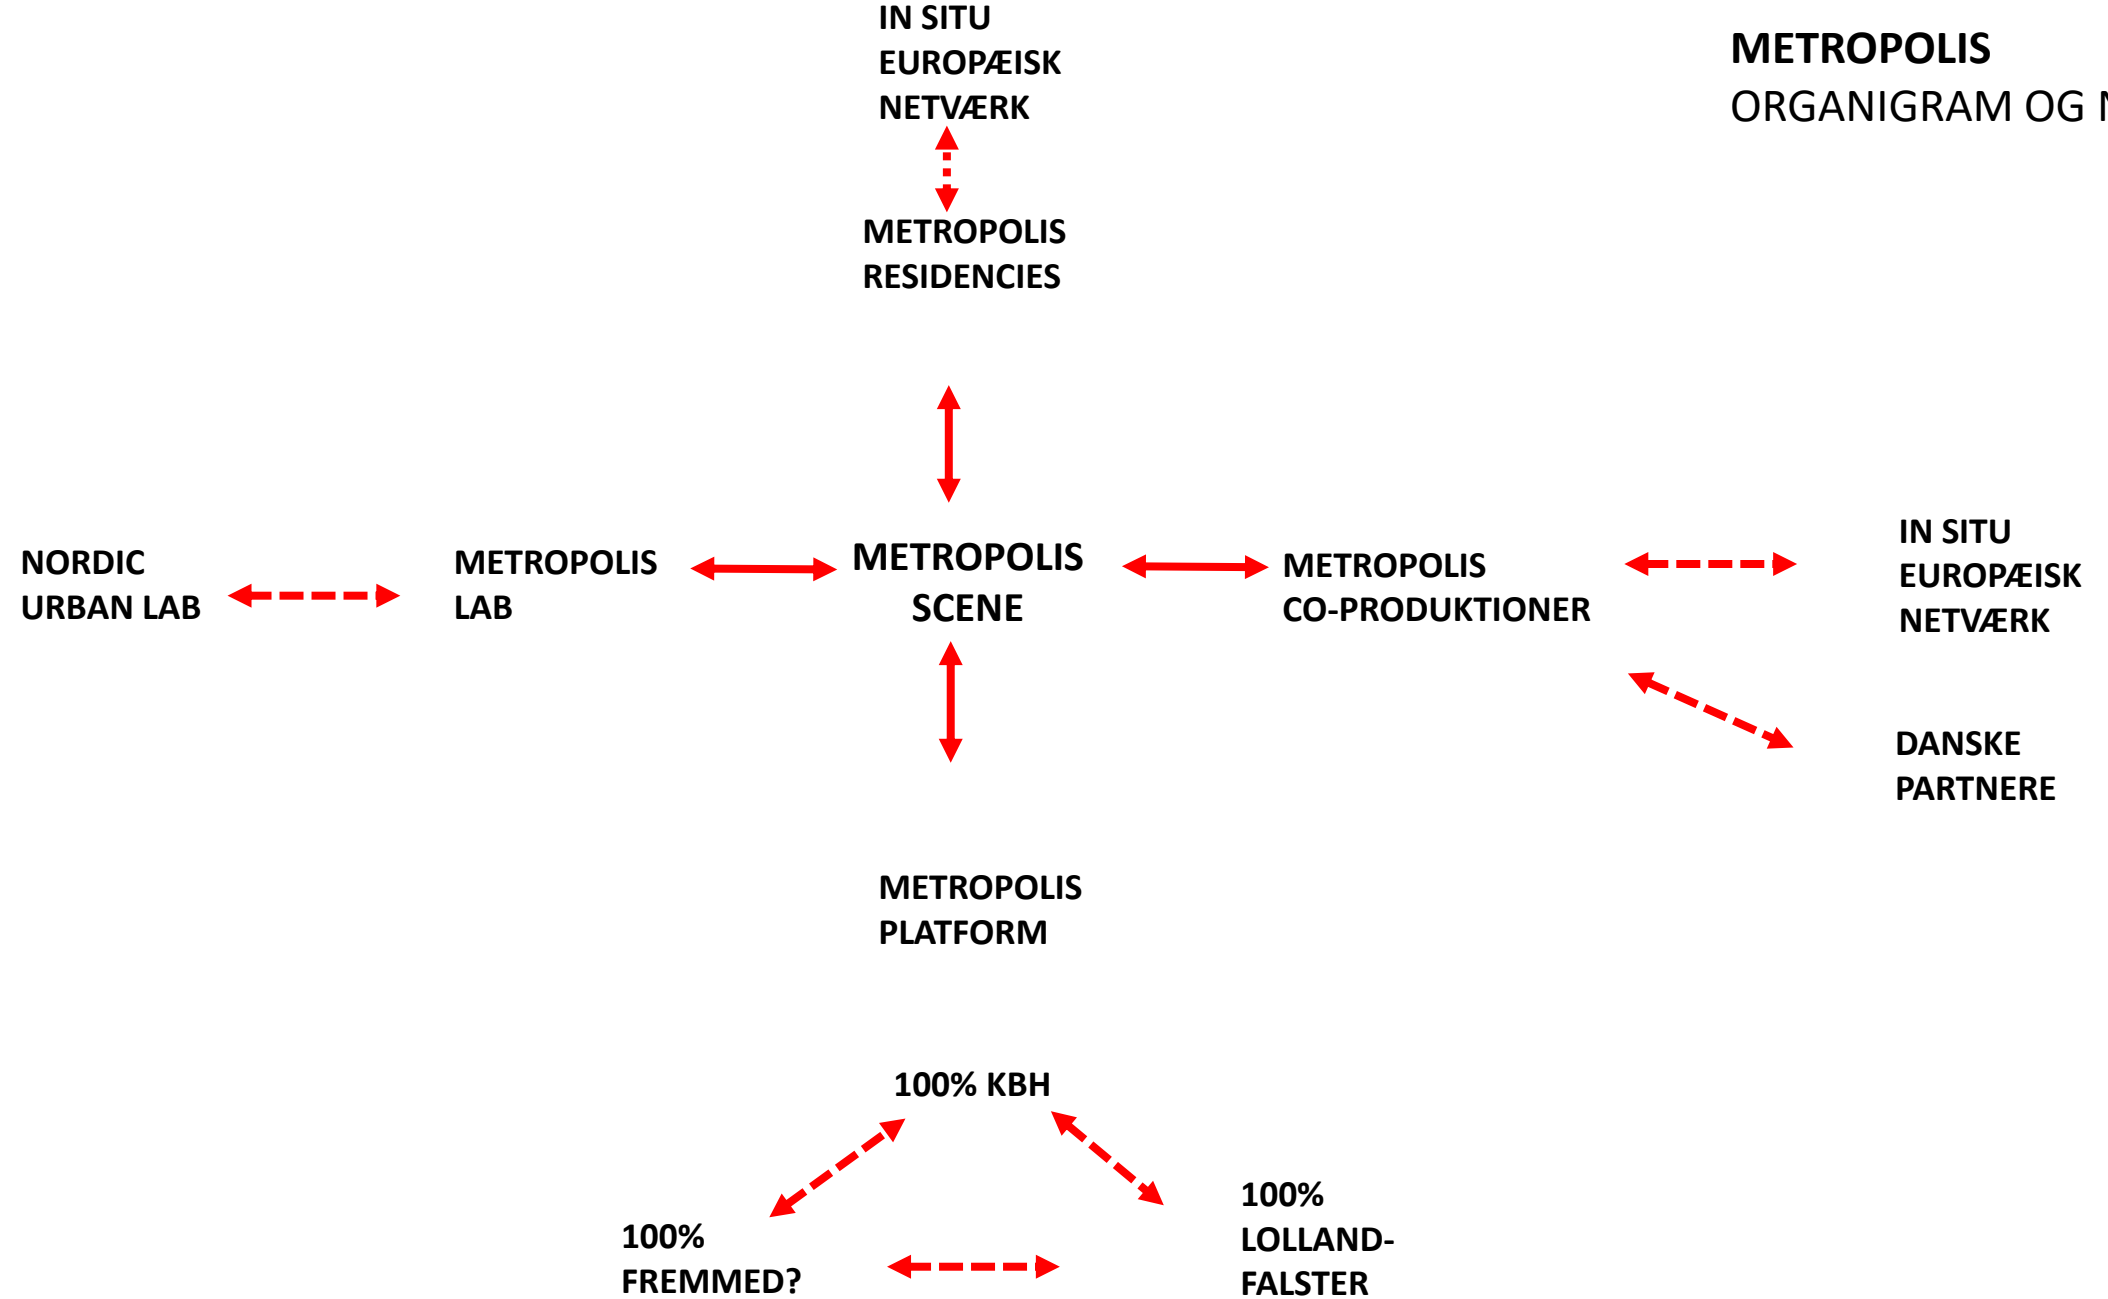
METROPOLIS
ORGANIGRAM OG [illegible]

IN SITU
EUROPÆISK
NETVÆRK

METROPOLIS
RESIDENCIES

NORDIC
URBAN LAB

METROPOLIS
LAB

METROPOLIS
SCENE

METROPOLIS
CO-PRODUKTIONER

IN SITU
EUROPÆISK
NETVÆRK

DANSKE
PARTNERE

METROPOLIS
PLATFORM

100% KBH

100%
FREMMED?

100%
LOLLAND-
FALSTER